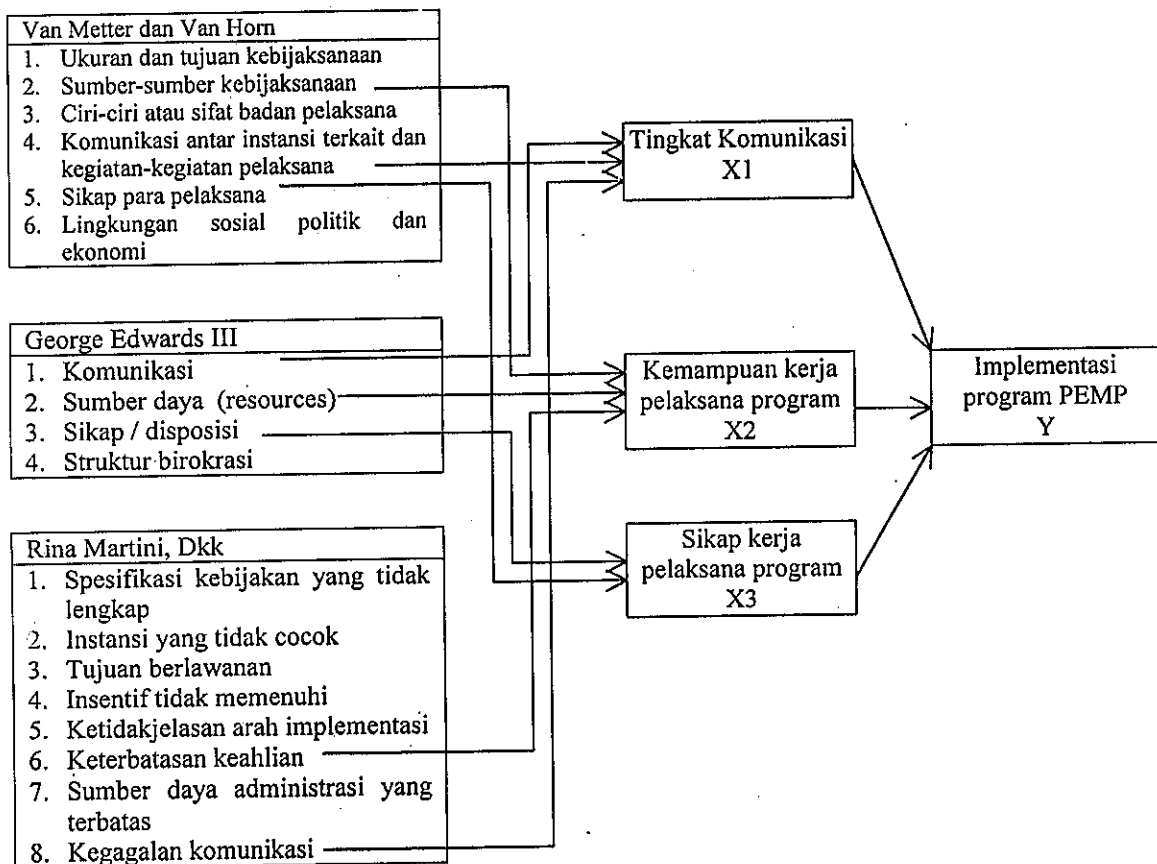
Van Metter dan Van Horn
1. Ukuran dan tujuan kebijaksanaan
2. Sumber-sumber kebijaksanaan
3. Ciri-ciri atau sifat badan pelaksana
4. Komunikasi antar instansi terkait dan kegiatan-kegiatan pelaksana
5. Sikap para pelaksana
6. Lingkungan sosial politik dan ekonomi

George Edwards III
1. Komunikasi
2. Sumber daya (resources)
3. Sikap / disposisi
4. Struktur birokrasi

Rina Martini, Dkk
1. Spesifikasi kebijakan yang tidak lengkap
2. Instansi yang tidak cocok
3. Tujuan berlawanan
4. Insentif tidak memenuhi
5. Ketidakjelasan arah implementasi
6. Keterbatasan keahlian
7. Sumber daya administrasi yang terbatas
8. Kegagalan komunikasi

Tingkat Komunikasi X1

Kemampuan kerja pelaksana program X2

Sikap kerja pelaksana program X3

Implementasi program PEMP Y